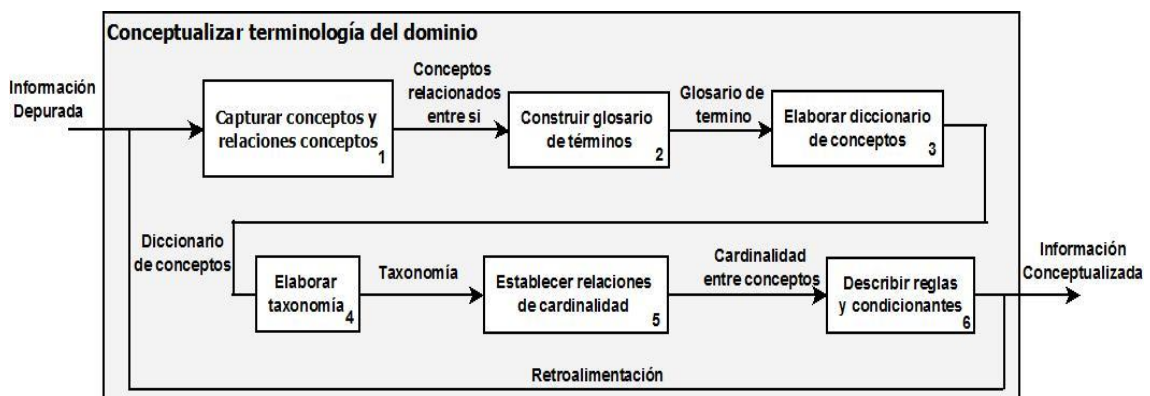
Conceptualizar terminología del dominio

Información Depurada

Capturar conceptos y relaciones conceptos 1

Conceptos relacionados entre si

Construir glosario de términos 2

Glosario de termino

Elaborar diccionario de conceptos 3

Diccionario de conceptos

Elaborar taxonomía 4

Taxonomía

Establecer relaciones de cardinalidad 5

Cardinalidad entre conceptos

Describir reglas y condicionantes 6

Información Conceptualizada

Retroalimentación